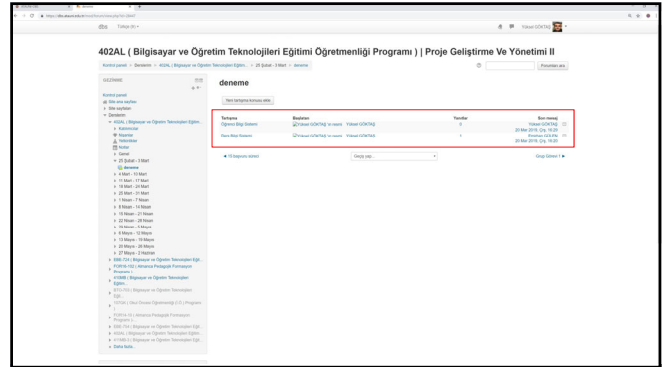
dbs Türkçe (tr)

Yüksel GÖKTAŞ

402AL ( Bilgisayar ve Öğretim Teknolojileri Eğitimi Öğretmenliği Programı ) | Proje Geliştirme Ve Yönetimi II

Kontrol paneli > Derslerim > 402AL ( Bilgisayar ve Öğretim Teknolojileri Eğitim... > 25 Şubat - 3 Mart > deneme

Forumları ara

GEZİNME

Kontrol paneli
Site ana sayfası
Site sayfaları
Derslerim
402AL ( Bilgisayar ve Öğretim Teknolojileri Eğitim...
Katılımcılar
Rozetler
Yetkinlikler
Notlar
Genel
25 Şubat - 3 Mart
deneme
4 Mart - 10 Mart
11 Mart - 17 Mart
18 Mart - 24 Mart
25 Mart - 31 Mart
1 Nisan - 7 Nisan
8 Nisan - 14 Nisan
15 Nisan - 21 Nisan
22 Nisan - 28 Nisan
29 Nisan - 5 Mayıs
6 Mayıs - 12 Mayıs
13 Mayıs - 19 Mayıs
20 Mayıs - 26 Mayıs
27 Mayıs - 2 Haziran
BÖE-703 ( Bilgisayar ve Öğretim Teknolojileri Eğit...
FORM4-152 ( Amasya Pedagojik Formasyon Programı )
410MB ( Bilgisayar ve Öğretim Teknolojileri Eğitim...
BTU-703 ( Bilgisayar ve Öğretim Teknolojileri Eğit...
TRT04 ( Okul Öncesi Öğretmenliği (İ.Ö.) Programı
FORM14-10 ( Amasya Pedagojik Formasyon Programı )
BÖE-704 ( Bilgisayar ve Öğretim Teknolojileri Eğit...
402AL ( Bilgisayar ve Öğretim Teknolojileri Eğitim...
411MB ( Bilgisayar ve Öğretim Teknolojileri Eğitim...
Daha fazla...

deneme

Yeni tartışma konusu ekle

| Tartışma | Başlatan | Yanıtlar | Son mesaj |
|---|---|---|---|
| Öğrenci Bilgi Sistemi | Yüksel GÖKTAŞ | 0 | Yüksel GÖKTAŞ 20 Mar 2019, Çrş, 15:29 |
| Ders Bilgi Sistemi | Yüksel GÖKTAŞ | 1 | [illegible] 20 Mar 2019, Çrş, 15:25 |

10 başımızı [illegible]
Geçiş yap...
Grup Görevi 1